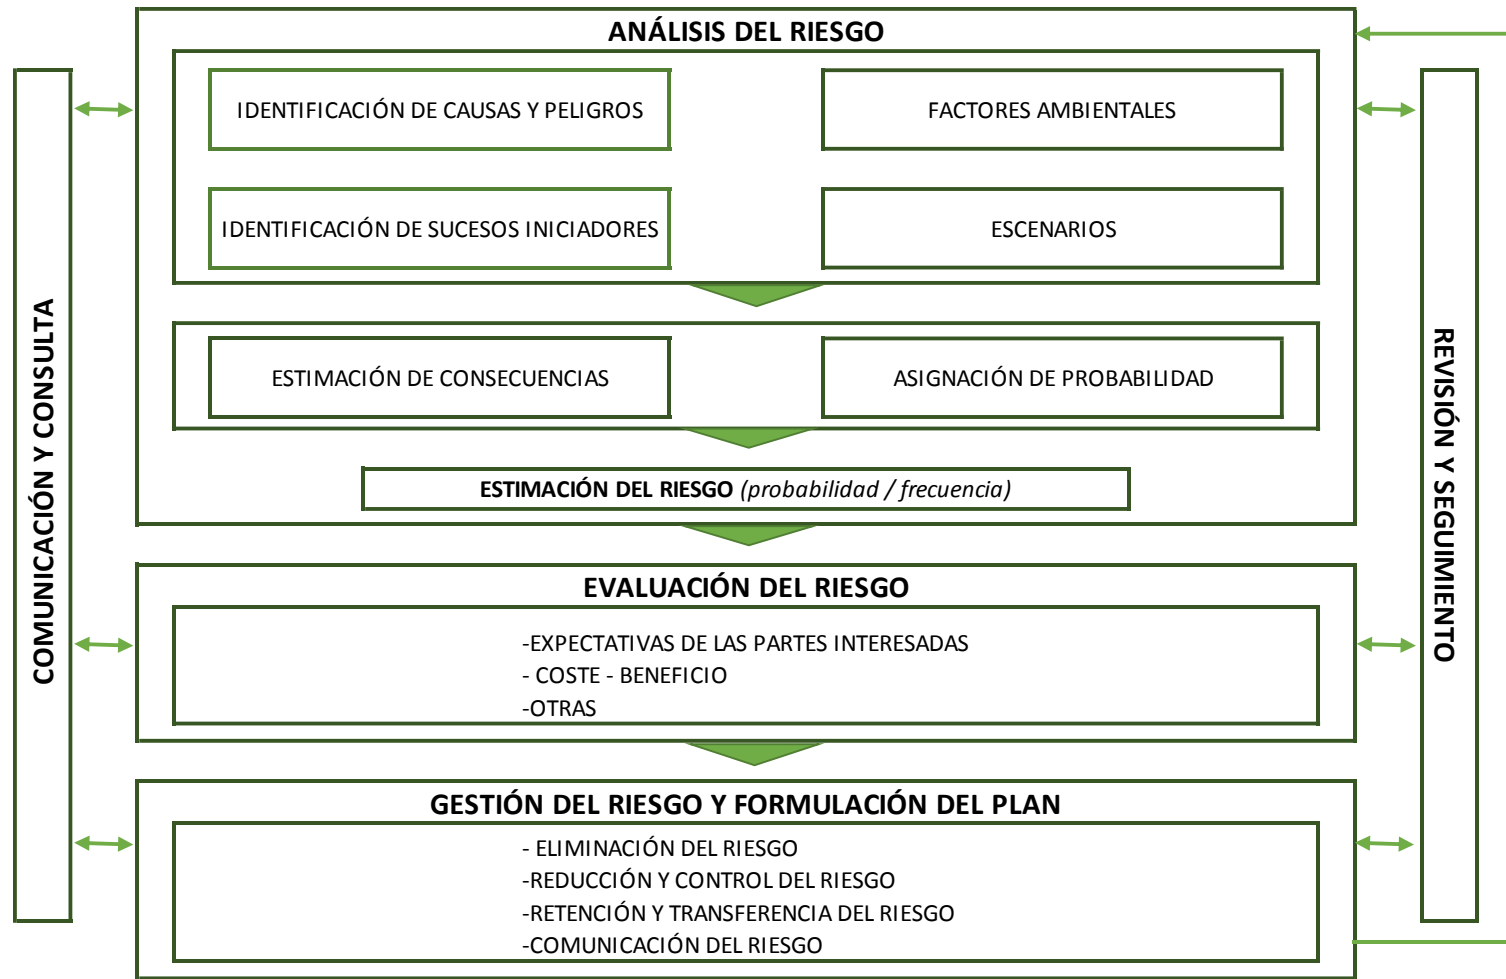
COMUNICACIÓN Y CONSULTA

ANÁLISIS DEL RIESGO

IDENTIFICACIÓN DE CAUSAS Y PELIGROS

FACTORES AMBIENTALES

IDENTIFICACIÓN DE SUCESOS INICIADORES

ESCENARIOS

ESTIMACIÓN DE CONSECUENCIAS

ASIGNACIÓN DE PROBABILIDAD

ESTIMACIÓN DEL RIESGO *(probabilidad / frecuencia)*

EVALUACIÓN DEL RIESGO

-EXPECTATIVAS DE LAS PARTES INTERESADAS
- COSTE - BENEFICIO
-OTRAS

GESTIÓN DEL RIESGO Y FORMULACIÓN DEL PLAN

- ELIMINACIÓN DEL RIESGO
-REDUCCIÓN Y CONTROL DEL RIESGO
-RETENCIÓN Y TRANSFERENCIA DEL RIESGO
-COMUNICACIÓN DEL RIESGO

REVISIÓN Y SEGUIMIENTO